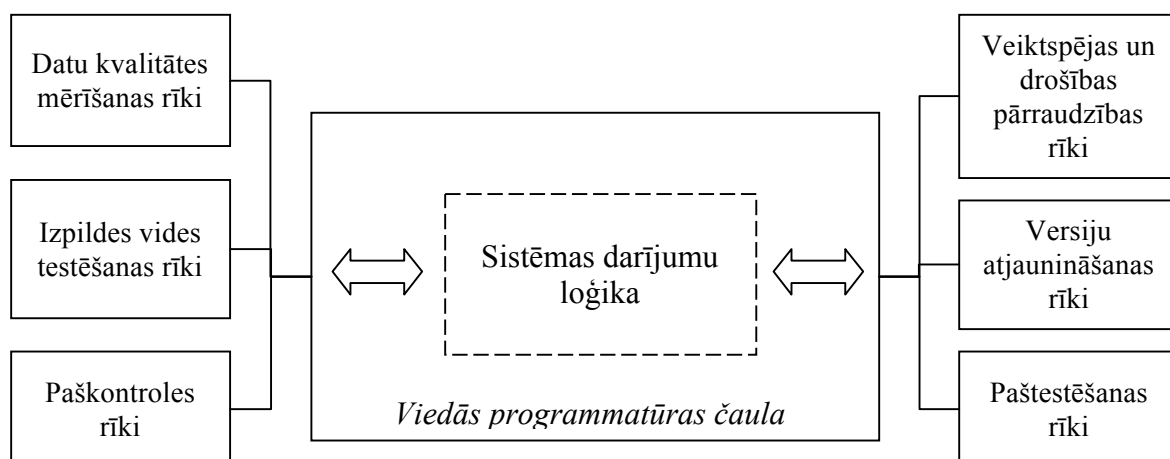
Datu kvalitātes mērīšanas rīki

Izpildes vides testēšanas rīki

Paškontroles rīki

Sistēmas darījumu loģika

Viedās programmatūras čaula

Veiktspējas un drošības pārraudzības rīki

Versiju atjaunināšanas rīki

Paštestēšanas rīki